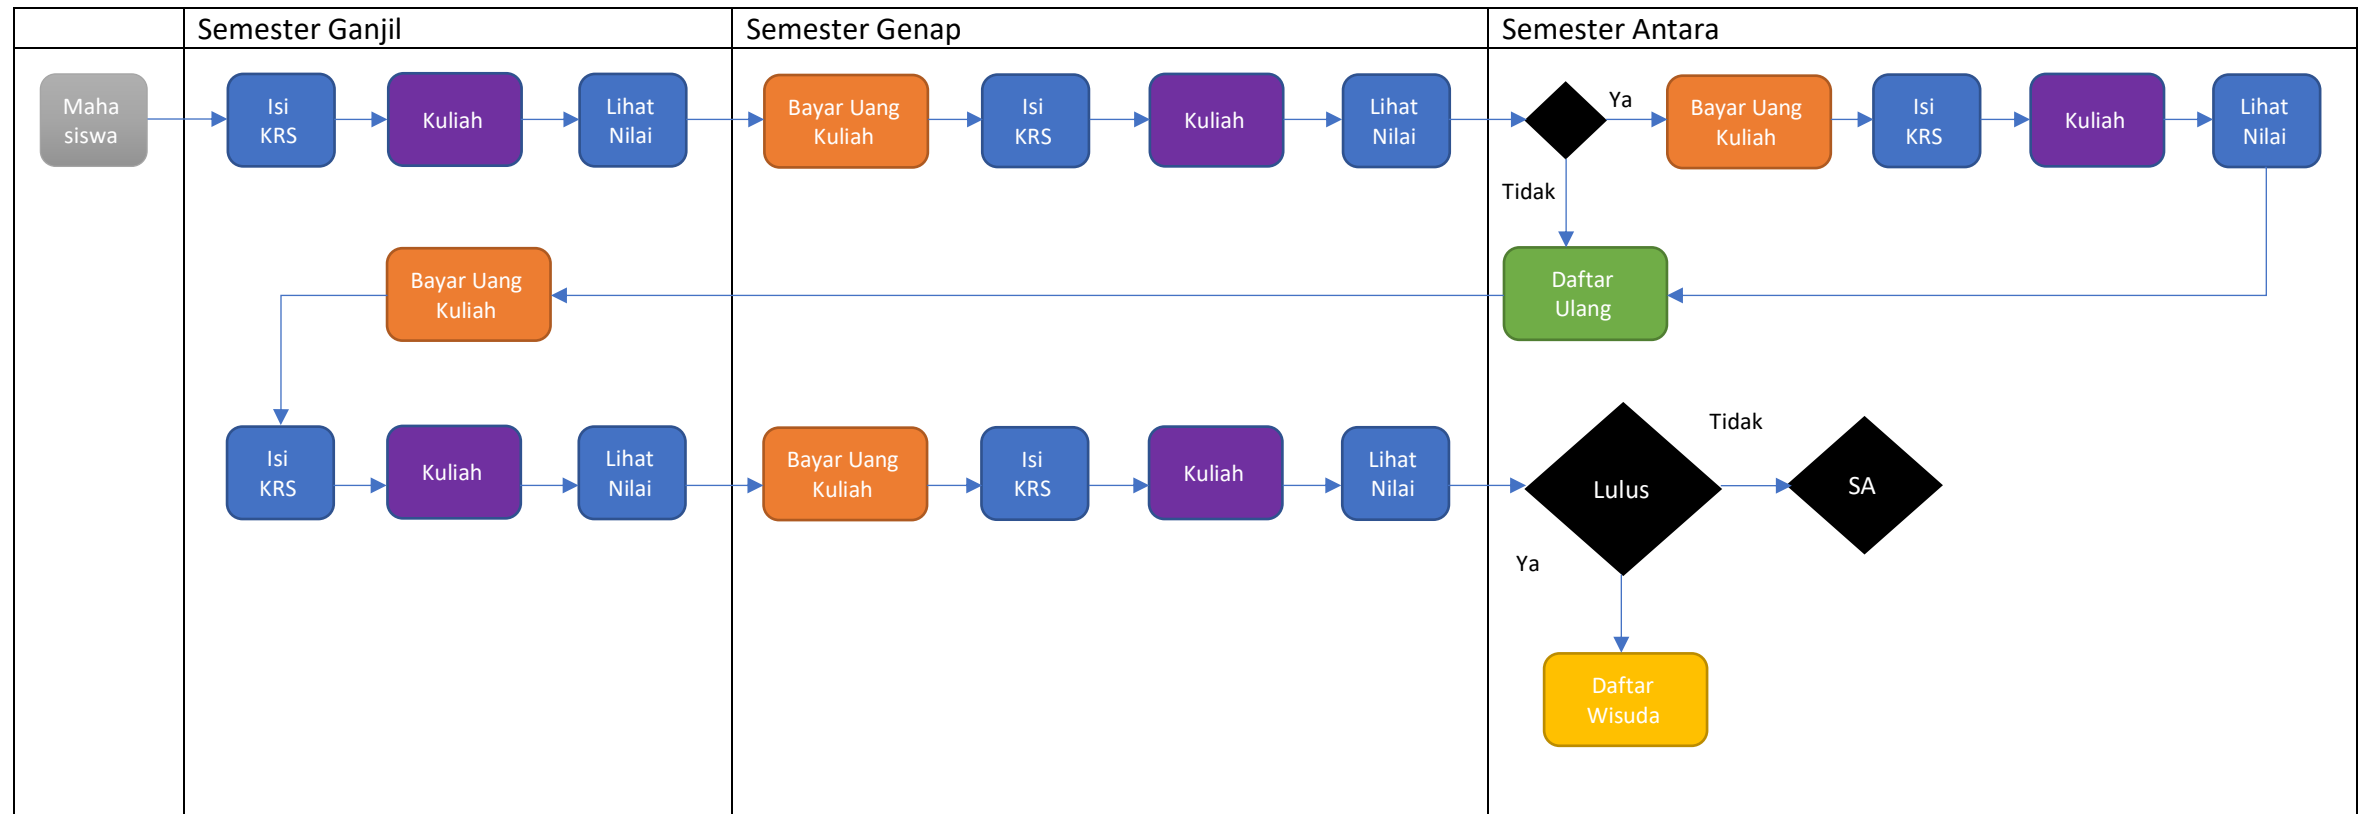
Semester Ganjil

Semester Genap

Semester Antara

Maha siswa

Isi KRS

Kuliah

Lihat Nilai

Bayar Uang Kuliah

Isi KRS

Kuliah

Lihat Nilai

Ya

Bayar Uang Kuliah

Isi KRS

Kuliah

Lihat Nilai

Tidak

Bayar Uang Kuliah

Daftar Ulang

Isi KRS

Kuliah

Lihat Nilai

Bayar Uang Kuliah

Isi KRS

Kuliah

Lihat Nilai

Tidak

Lulus

SA

Ya

Daftar Wisuda